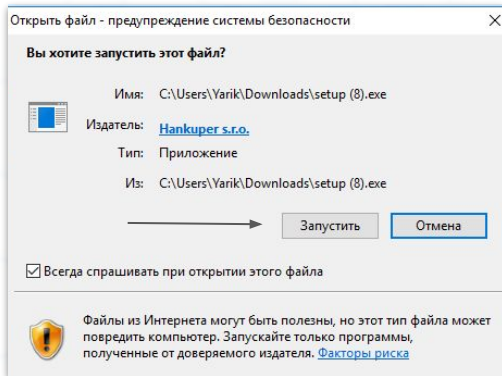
Открыть файл - предупреждение системы безопасности

Вы хотите запустить этот файл?

Имя: C:\Users\Yarik\Downloads\setup (8).exe

Издатель: Hankuper s.r.o.

Тип: Приложение

Из: C:\Users\Yarik\Downloads\setup (8).exe

Запустить Отмена

Всегда спрашивать при открытии этого файла

Файлы из Интернета могут быть полезны, но этот тип файла может повредить компьютер. Запускайте только программы, полученные от доверяемого издателя. Факторы риска